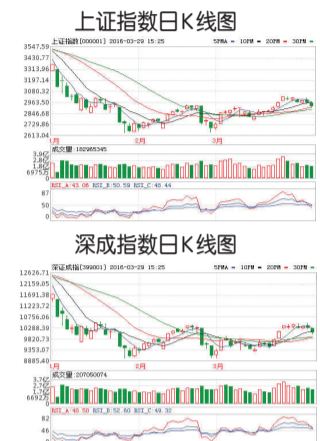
上证指数日K线图

上证指数[000001] 2016-03-29 15:25

5PMA — 10PM — 20PM — 30PM —

3547.59
3430.77
3313.96
3197.14
3080.32
2963.50
2846.68
2729.86
2613.04

1月
2月
3月

成交量:182965345

3.0亿
2.0亿
1.0亿
6975万

RSI_A:43.08 RSI_B:50.59 RSI_C:48.44

75
50
25

深成指数日K线图

深证成指[399001] 2016-03-29 15:25

5PMA — 10PM — 20PM — 30PM —

12626.71
12159.05
11691.38
11223.72
10756.06
10288.39
9820.73
9353.07
8885.40

1月
2月
3月

成交量:207060074

3.7亿
2.5亿
1.2亿
6692万

RSI_A:40.50 RSI_B:52.60 RSI_C:49.32

80
46